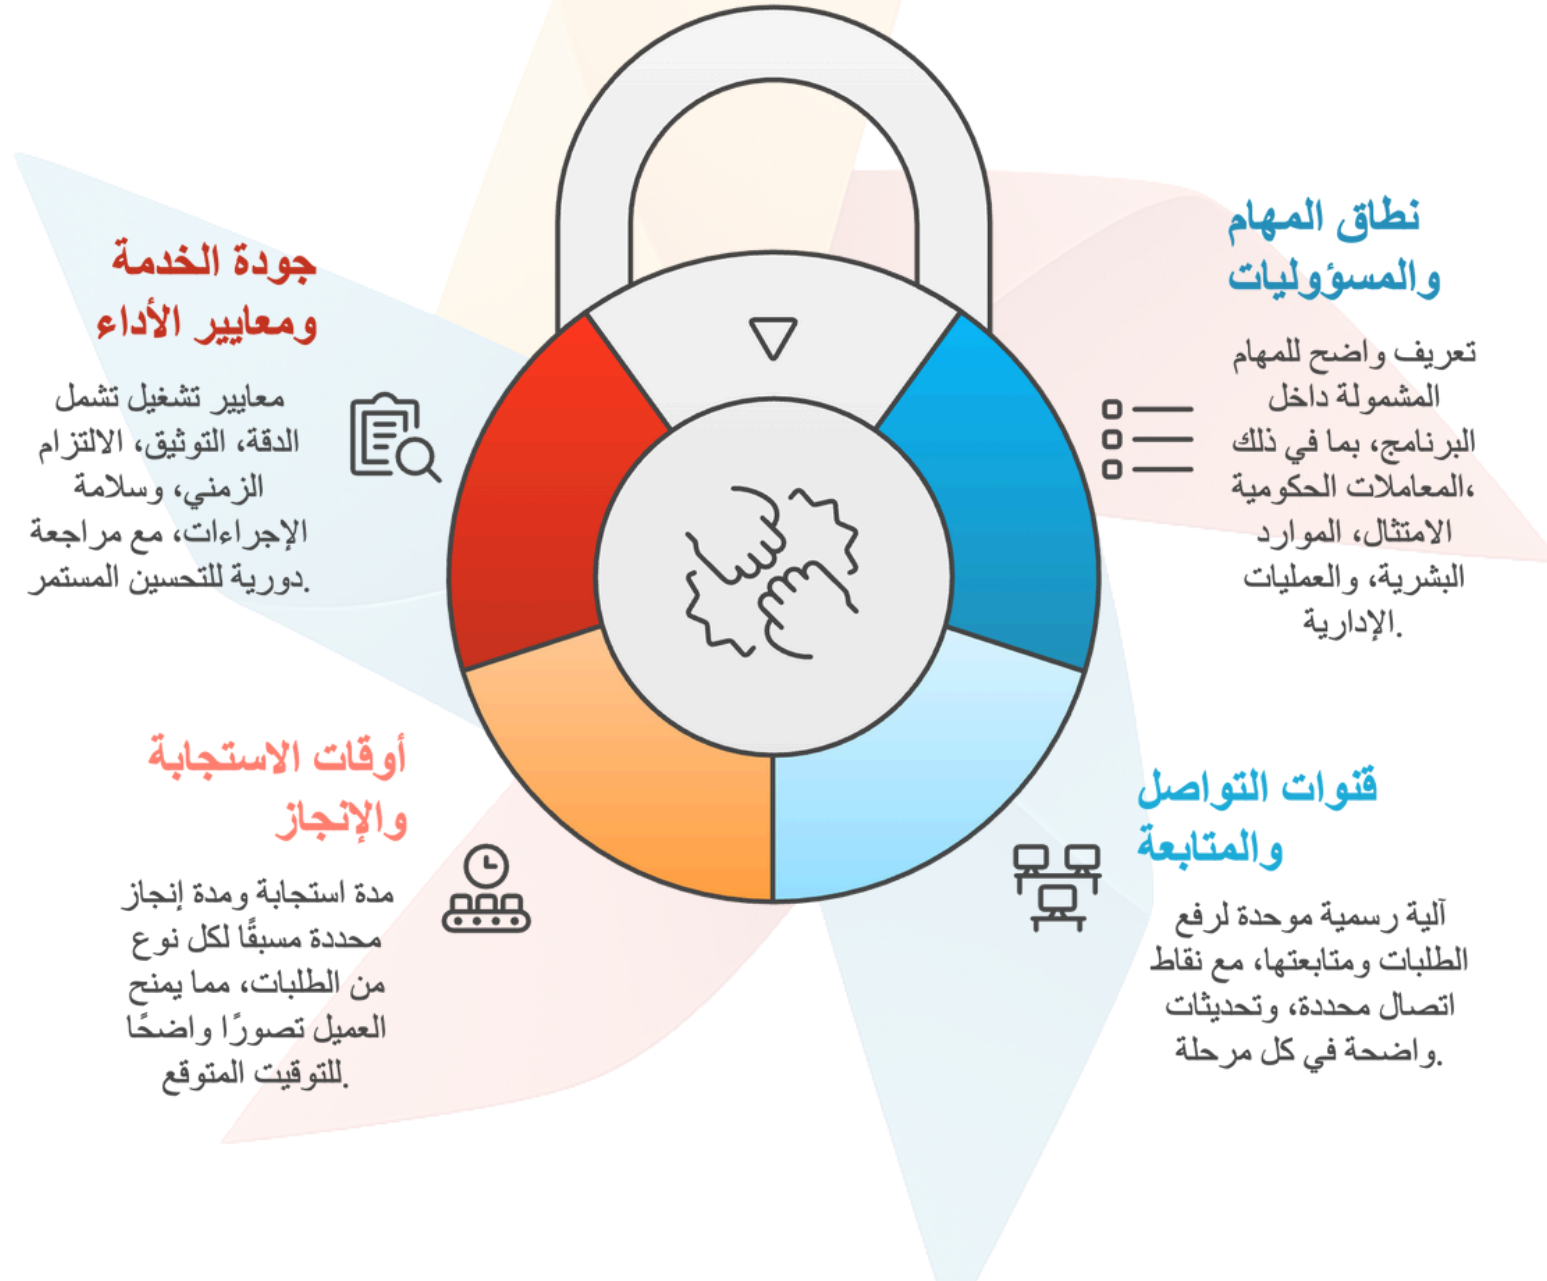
نطاق المهام والمسؤوليات

تعريف واضح للمهام المشمولة داخل البرنامج، بما في ذلك المعاملات الحكومية، الامتثال، الموارد البشرية، والعمليات الإدارية.

جودة الخدمة ومعايير الأداء

معايير تشغيل تشمل الدقة، التوثيق، الالتزام الزمني، وسلامة الإجراءات، مع مراجعة دورية للتحسين المستمر.

قنوات التواصل والمتابعة

آلية رسمية موحدة لرفع الطلبات ومتابعتها، مع نقاط اتصال محددة، وتحديثات واضحة في كل مرحلة.

أوقات الاستجابة والإنجاز

مدة استجابة ومدة إنجاز محددة مسبقًا لكل نوع من الطلبات، مما يمنح العميل تصورًا واضحًا للتوقيت المتوقع.